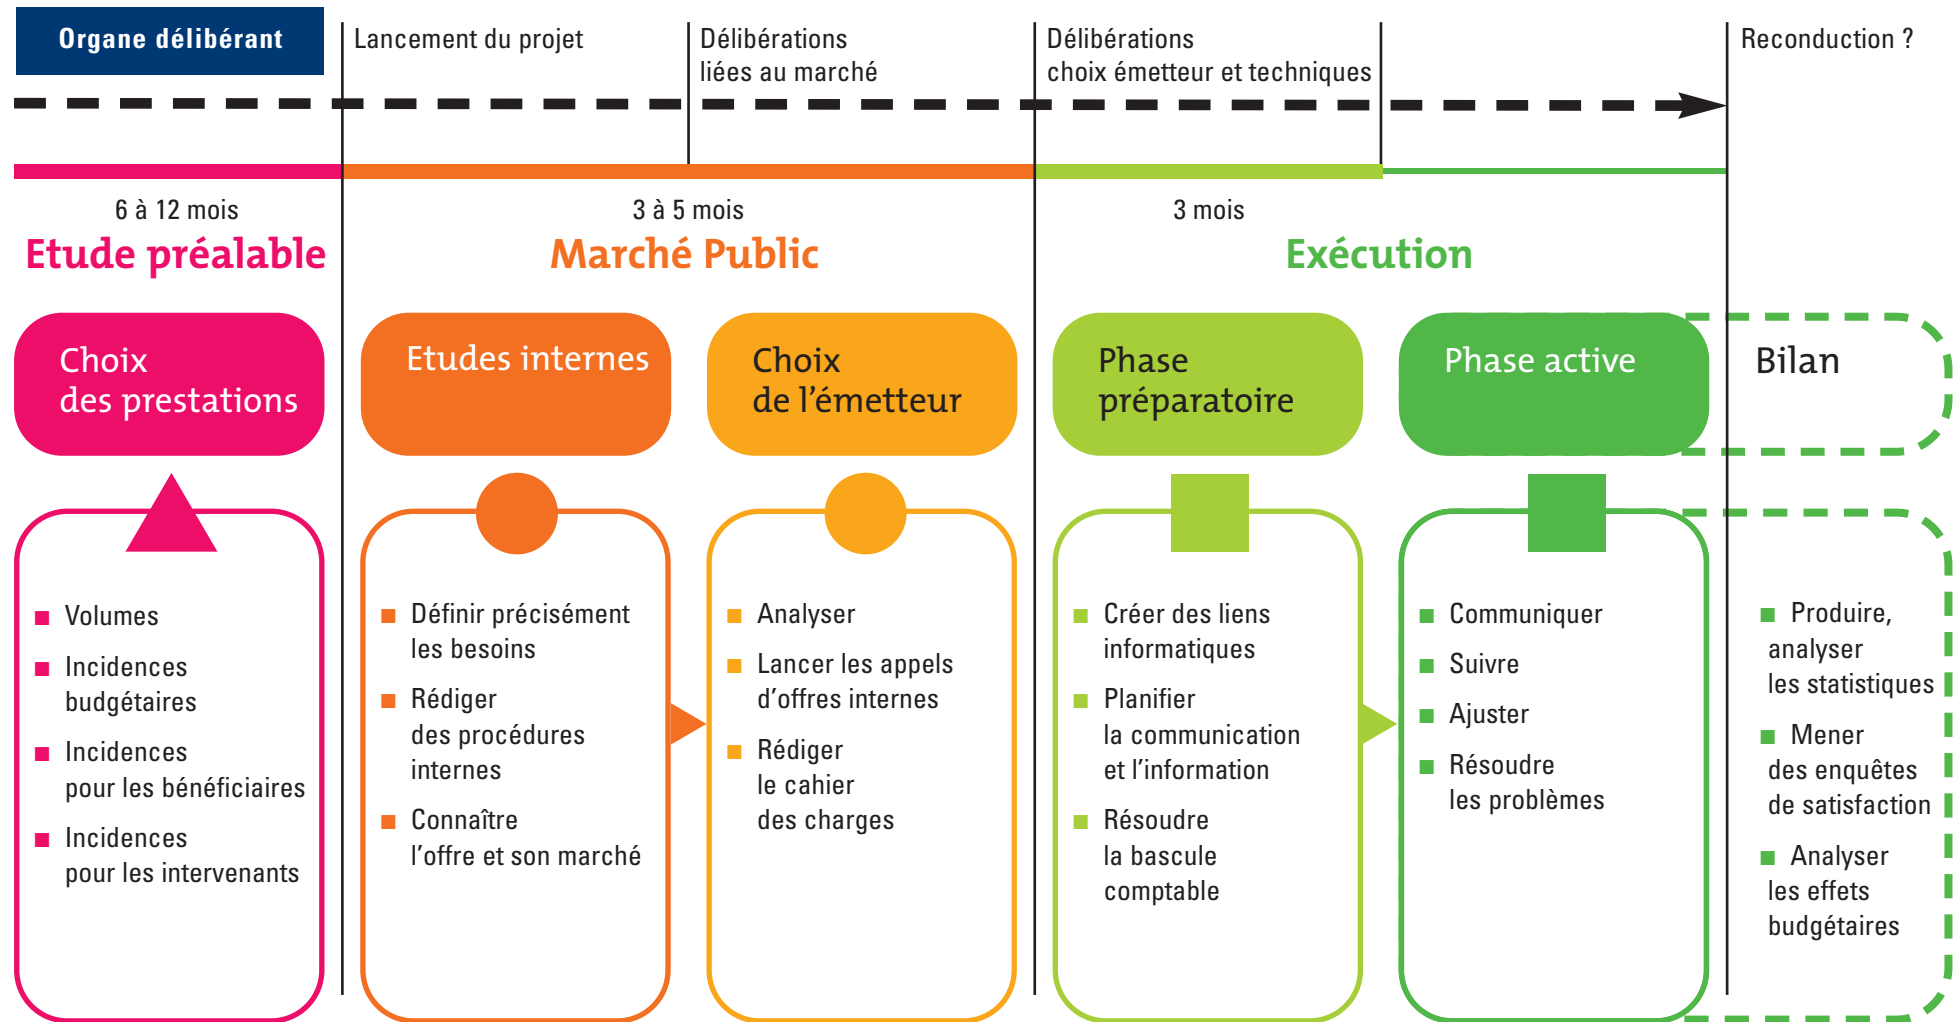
Organe délibérant

Lancement du projet

Délibérations liées au marché

Délibérations choix émetteur et techniques

Reconduction ?

6 à 12 mois
Etude préalable

3 à 5 mois
Marché Public

3 mois
Exécution

Choix des prestations

Etudes internes

Choix de l'émetteur

Phase préparatoire

Phase active

Bilan

Volumes
Incidences budgétaires
Incidences pour les bénéficiaires
Incidences pour les intervenants

Définir précisément les besoins
Rédiger des procédures internes
Connaître l'offre et son marché

Analyser
Lancer les appels d'offres internes
Rédiger le cahier des charges

Créer des liens informatiques
Planifier la communication et l'information
Résoudre la bascule comptable

Communiquer
Suivre
Ajuster
Résoudre les problèmes

Produire, analyser les statistiques
Mener des enquêtes de satisfaction
Analyser les effets budgétaires